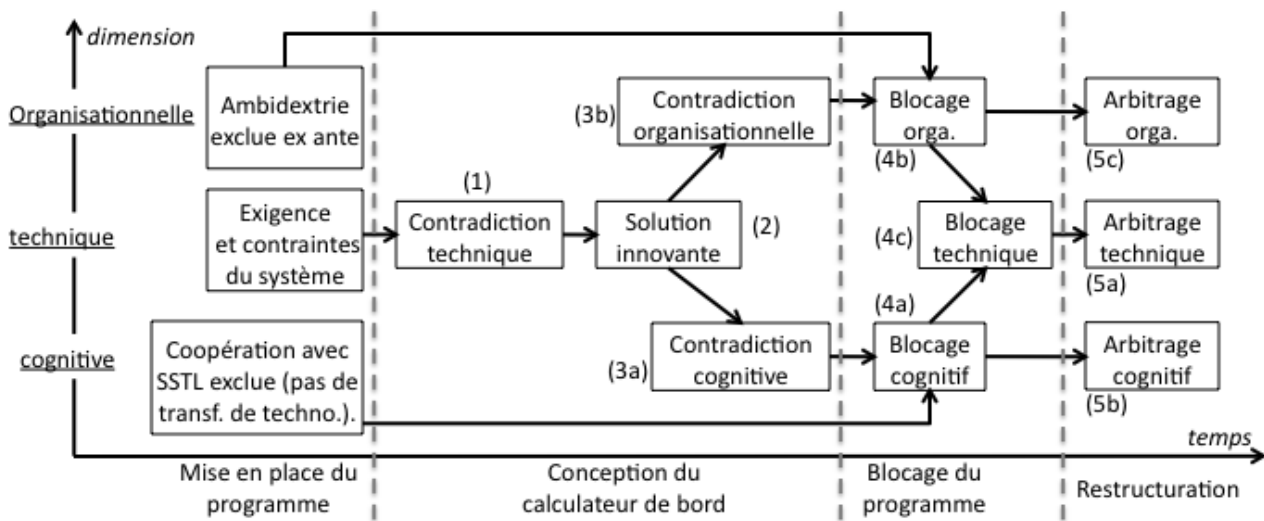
dimension

Organisationnelle

technique

cognitive

Ambidextrie exclue ex ante

Exigence et contraintes du système

Coopération avec SSTL exclue (pas de transf. de techno.).

(1)

Contradiction technique

Solution innovante

(2)

(3b)

Contradiction organisationnelle

(3a)

Contradiction cognitive

Blocage orga.

(4b)

(4c)

Blocage technique

(4a)

Blocage cognitif

Arbitrage orga.

(5c)

Arbitrage technique

(5a)

Arbitrage cognitif

(5b)

temps

Mise en place du programme

Conception du calculateur de bord

Blocage du programme

Restructuration